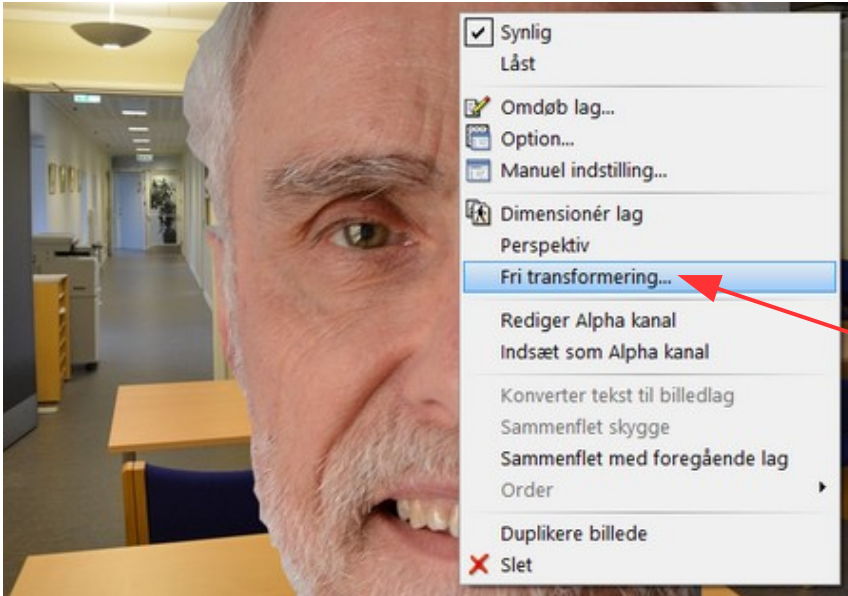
Synlig
Låst

Omdøb lag...
Option...
Manuel indstilling...

Dimensionér lag
Perspektiv
Fri transformering...

Rediger Alpha kanal
Indsæt som Alpha kanal

Konverter tekst til billedlag
Sammenflet skygge
Sammenflet med foregående lag
Order

Duplikere billede
Slet